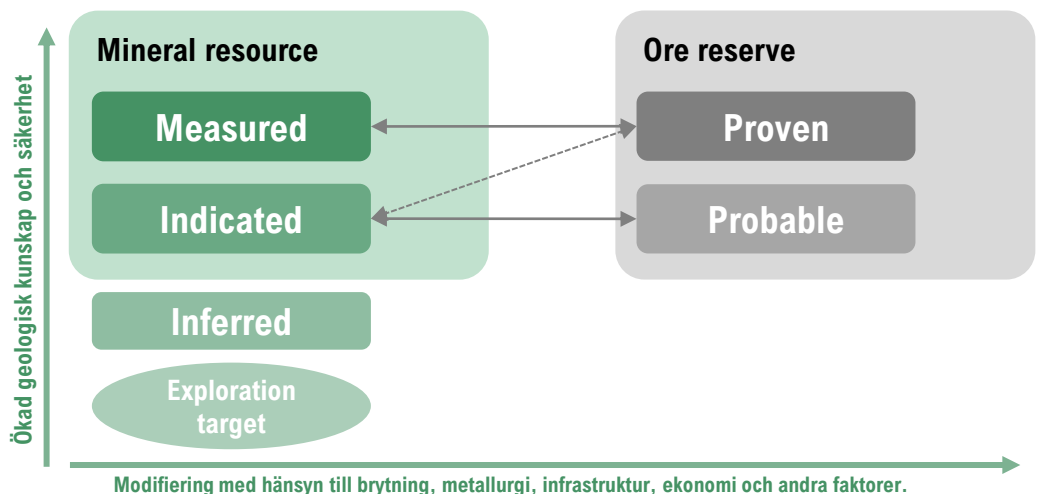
Ökad geologisk kunskap och säkerhet

Mineral resource

Measured

Indicated

Inferred

Exploration target

Ore reserve

Proven

Probable

Modifiering med hänsyn till brytning, metallurgi, infrastruktur, ekonomi och andra faktorer.